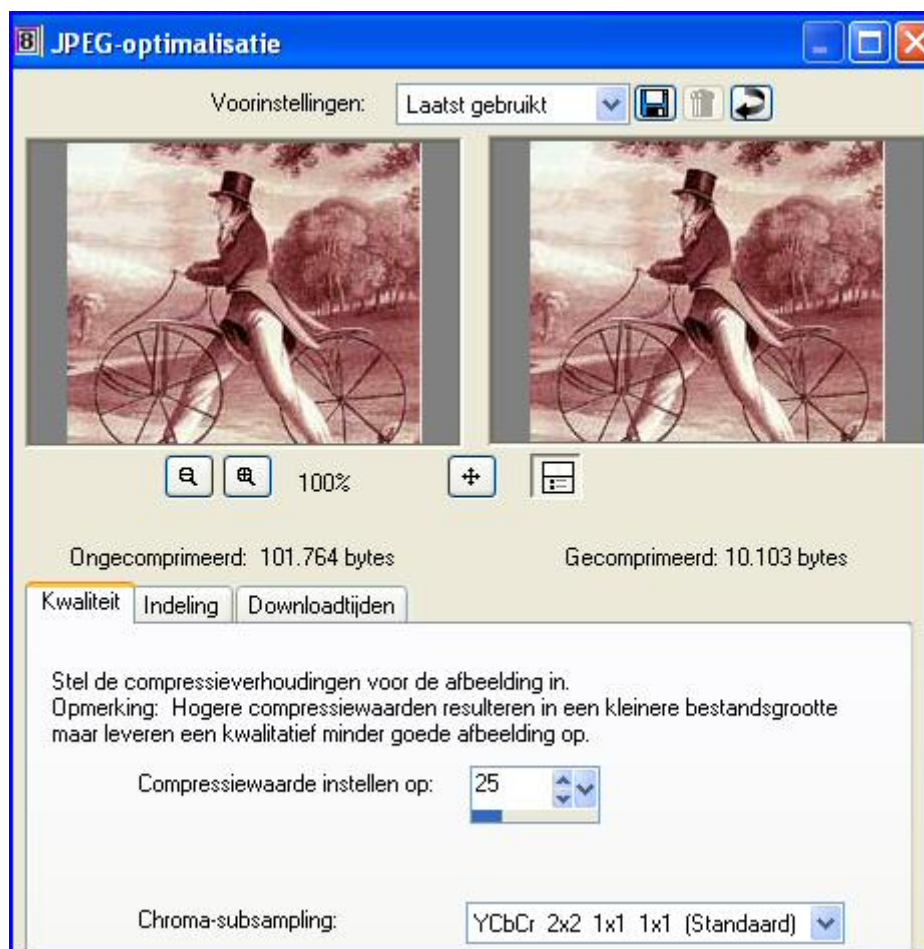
JPEG-optimalisatie

Voorinstellingen: Laatst gebruikt

100%

Ongecomprimeerd: 101.764 bytes

Gecomprimeerd: 10.103 bytes

Kwaliteit | Indeling | Downloadtijden

Stel de compressieverhoudingen voor de afbeelding in.
Opmerking: Hogere compressiewaarden resulteren in een kleinere bestandsgrootte maar leveren een kwalitatief minder goede afbeelding op.

Compressiewaarde instellen op: 25

Chroma-subsampling: YCbCr 2x2 1x1 1x1 (Standaard)